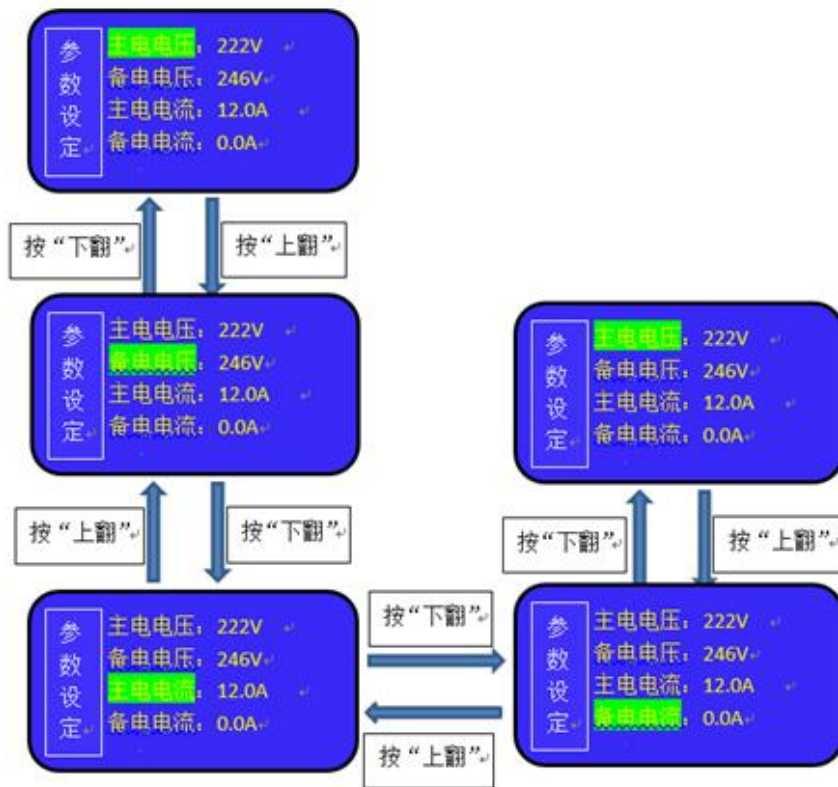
参数设定

主电电压：222V
备电电压：246V
主电电流：12.0A
备电电流：0.0A

按“下翻”

按“上翻”

参数设定

主电电压：222V
备电电压：246V
主电电流：12.0A
备电电流：0.0A

按“上翻”

按“下翻”

参数设定

主电电压：222V
备电电压：246V
主电电流：12.0A
备电电流：0.0A

按“下翻”

按“上翻”

参数设定

主电电压：222V
备电电压：246V
主电电流：12.0A
备电电流：0.0A

按“下翻”

按“上翻”

参数设定

主电电压：222V
备电电压：246V
主电电流：12.0A
备电电流：0.0A